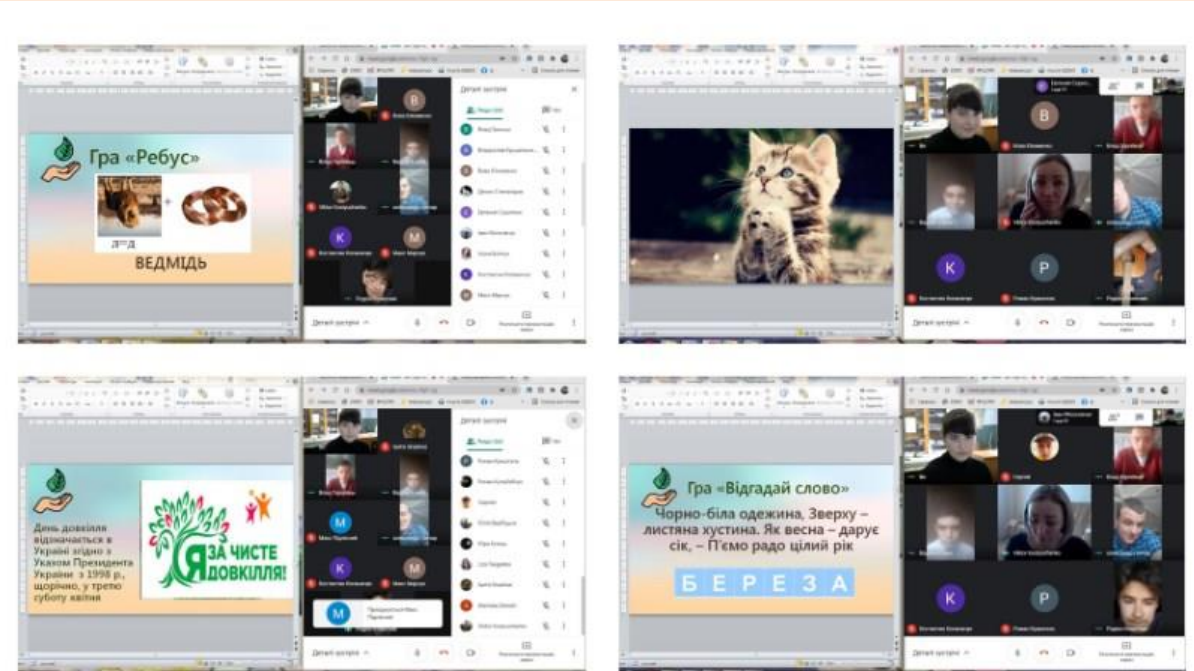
Гра «Ребус»

а=д

ВЕДМІДЬ

Деталі зустрічі

Деталі зустрічі

Деталі зустрічі

День довкілля відзначається в Україні згідно з Указом Президента України з 1998 р., щорічно, у третю суботу квітня

Я ЗА ЧИСТЕ ДОВКІЛЛЯ!

Деталі зустрічі

Деталі зустрічі

Гра «Відгадай слово»

Чорно-біла одежина, Зверху – листяна хустина. Як весна – дарує сік, – П'ємо радо цілий рік

Б Е Р Е З А

Деталі зустрічі